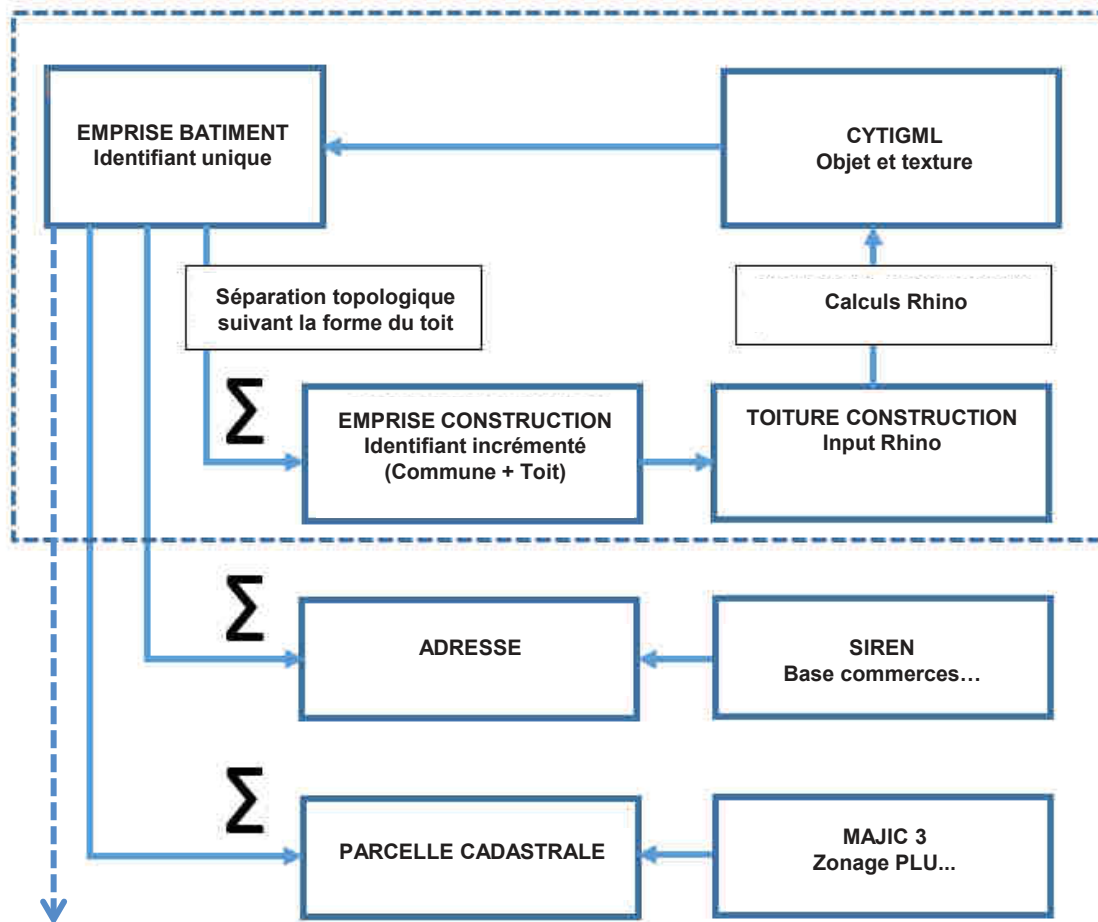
EMPRISE BATIMENT
Identifiant unique

CYTIGML
Objet et texture

Séparation topologique suivant la forme du toit

Calculs Rhino

$\sum$

EMPRISE CONSTRUCTION
Identifiant incrémenté
(Commune + Toit)

TOITURE CONSTRUCTION
Input Rhino

$\sum$

ADRESSE

SIREN
Base commerces…

$\sum$

PARCELLE CADASTRALE

MAJIC 3
Zonage PLU...